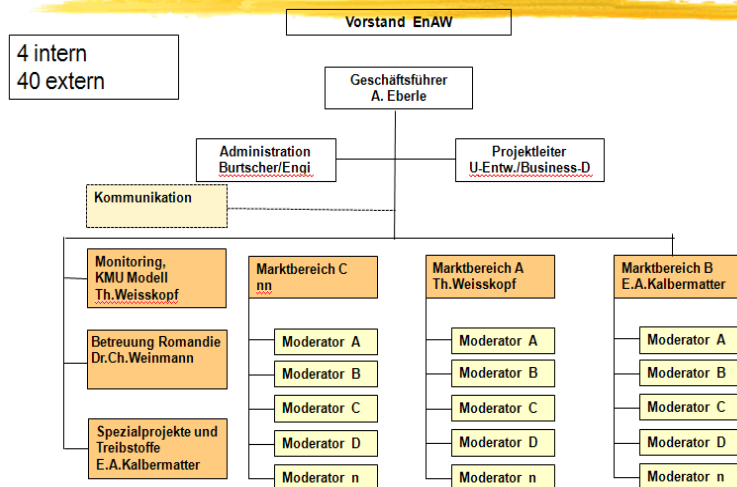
Vorstand EnAW

4 intern
40 extern

Geschäftsführer
A. Eberle

Administration
Burtscher/Engi

Projektleiter
U-Entw./Business-D

Kommunikation

Monitoring,
KMU Modell
Th.Weisskopf

Betreuung Romandie
Dr.Ch.Weinmann

Spezialprojekte und Treibstoffe
E.A.Kalbermatter

Marktbereich C
nn

Moderator A

Moderator B

Moderator C

Moderator D

Moderator n

Marktbereich A
Th.Weisskopf

Moderator A

Moderator B

Moderator C

Moderator D

Moderator n

Marktbereich B
E.A.Kalbermatter

Moderator A

Moderator B

Moderator C

Moderator D

Moderator n